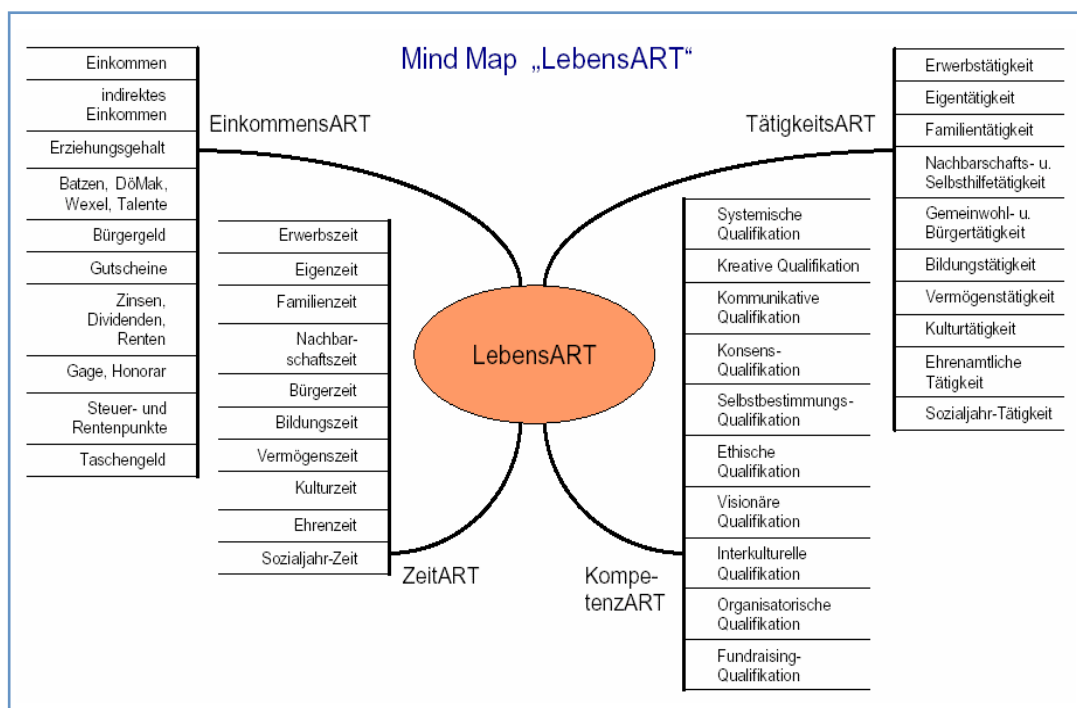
Mind Map „LebensART"

EinkommensART

Einkommen
indirektes Einkommen
Erziehungsgehalt
Batzen, DöMak, Wexel, Talente
Bürgergeld
Gutscheine
Zinsen, Dividenden, Renten
Gage, Honorar
Steuer- und Rentenpunkte
Taschengeld

TätigkeitsART

Erwerbstätigkeit
Eigentätigkeit
Familientätigkeit
Nachbarschafts- u. Selbsthilfetätigkeit
Gemeinwohl- u. Bürgertätigkeit
Bildungstätigkeit
Vermögenstätigkeit
Kulturtätigkeit
Ehrenamtliche Tätigkeit
Sozialjahr-Tätigkeit

LebensART

ZeitART

Erwerbszeit
Eigenzeit
Familienzeit
Nachbarschaftszeit
Bürgerzeit
Bildungszeit
Vermögenszeit
Kulturzeit
Ehrenzeit
Sozialjahr-Zeit

KompetenzART

Systemische Qualifikation
Kreative Qualifikation
Kommunikative Qualifikation
Konsens-Qualifikation
Selbstbestimmungs-Qualifikation
Ethische Qualifikation
Visionäre Qualifikation
Interkulturelle Qualifikation
Organisatorische Qualifikation
Fundraising-Qualifikation